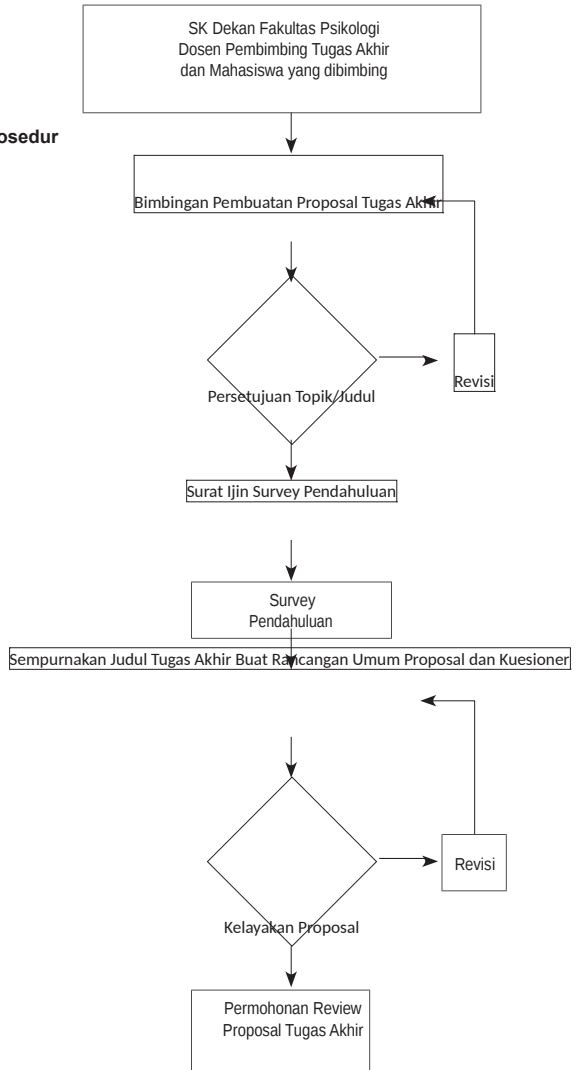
osedur

SK Dekan Fakultas Psikologi
Dosen Pembimbing Tugas Akhir
dan Mahasiswa yang dibimbing

Bimbingan Pembuatan Proposal Tugas Akhir

Persetujuan Topik/Judul

Revisi

Surat Ijin Survey Pendahuluan

Survey
Pendahuluan

Sempurnakan Judul Tugas Akhir Buat Rancangan Umum Proposal dan Kuesioner

Kelayakan Proposal

Revisi

Permohonan Review
Proposal Tugas Akhir